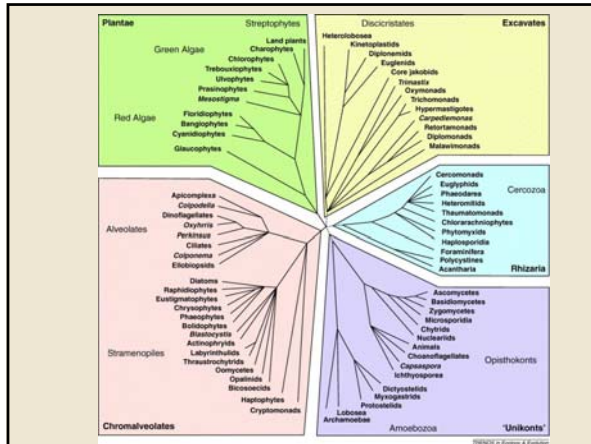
Plantae

Streptophytes

Green Algae

Land plants
Charophytes
Chlorophytes
Trebouxiophytes
Ulvophytes
Prasinophytes
Mesostigma

Red Algae

Floridiophytes
Bangiophytes
Cyanidiophytes
Glaucophytes

Discicristates

Excavates

Heteroloboses
Kinetoplastids
Diplonemids
Euglenids
Core jakobids
Trimastix
Oxymonads
Trichomonads
Hypermastigotes
Carpediemonas
Retortamonads
Diplomonads
Malawimonads

Cercozoa

Cercomonads
Euglyphids
Phaeodarea
Heteromitids
Thaumatomonads
Chlorarachniophytes
Phytomyxids
Haplosporidia
Foraminifera
Polycystines
Acantharia

Rhizaria

Alveolates

Apicomplexa
Colpodella
Dinoflagellates
Oxyrrhis
Perkinsus
Ciliates
Colponema
Ellobiopsids

Stramenopiles

Diatoms
Raphidiophytes
Eustigmatophytes
Chrysophytes
Phaeophytes
Bolidophytes
Blastocystis
Actinophryids
Labyrinthulids
Thraustrochytrids
Oomycetes
Opalinids
Bicosoecids
Haptophytes
Cryptomonads

Chromalveolates

Ascomycetes
Basidiomycetes
Zygomycetes
Microsporidia
Chytrids
Nuclearids
Animals
Choanoflagellates
Capsaspora
Ichthyosporea

Opisthokonts

Dictyostelids
Myxogastrids
Protostelids
Loboses
Archamoebae

Amoebozoa

'Unikonts'

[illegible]